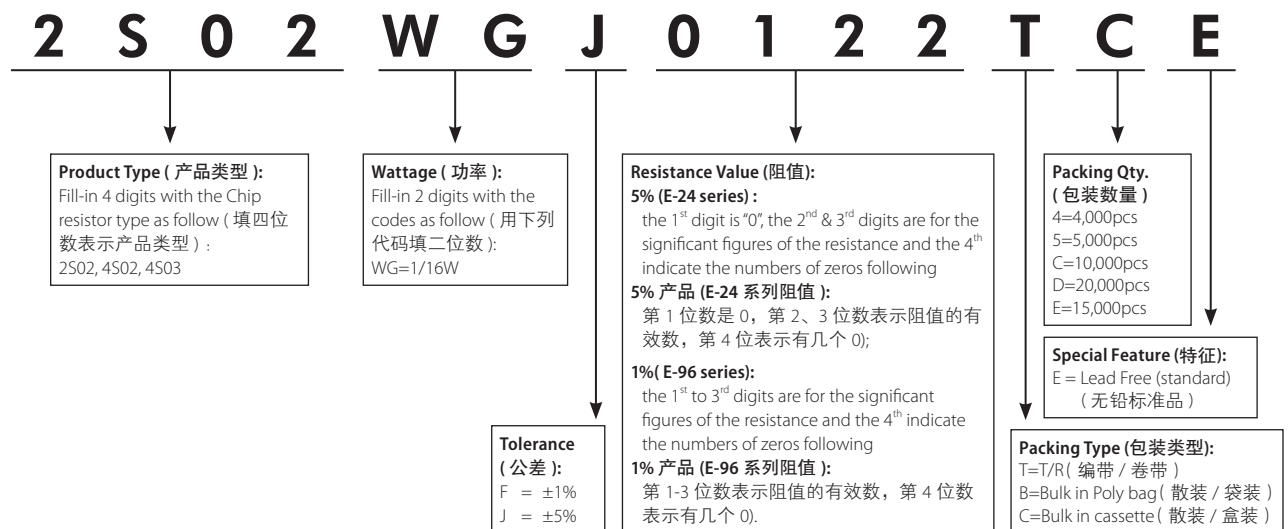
2 S 0 2 W G J 0 1 2 2 T C E

**Product Type ( 产品类型 ):**
Fill-in 4 digits with the Chip resistor type as follow ( 填四位数表示产品类型 ) :
2S02, 4S02, 4S03

**Wattage ( 功率 ):**
Fill-in 2 digits with the codes as follow ( 用下列代码填二位数 ):
WG=1/16W

**Resistance Value (阻值):**
**5% (E-24 series) :**
the $1^{st}$ digit is "0", the $2^{nd}$ & $3^{rd}$ digits are for the significant figures of the resistance and the $4^{th}$ indicate the numbers of zeros following
**5% 产品 (E-24 系列阻值 ):**
第 1 位数是 0，第 2、3 位数表示阻值的有效数，第 4 位表示有几个 0);

**1%( E-96 series):**
the $1^{st}$ to $3^{rd}$ digits are for the significant figures of the resistance and the $4^{th}$ indicate the numbers of zeros following
**1% 产品 (E-96 系列阻值 ):**
第 1-3 位数表示阻值的有效数，第 4 位数表示有几个 0).

**Tolerance ( 公差 ):**
F = ±1%
J = ±5%

**Packing Qty. ( 包装数量 )**
4=4,000pcs
5=5,000pcs
C=10,000pcs
D=20,000pcs
E=15,000pcs

**Special Feature (特征):**
E = Lead Free (standard)
( 无铅标准品 )

**Packing Type (包装类型):**
T=T/R( 编带 / 卷带 )
B=Bulk in Poly bag( 散装 / 袋装 )
C=Bulk in cassette( 散装 / 盒装 )